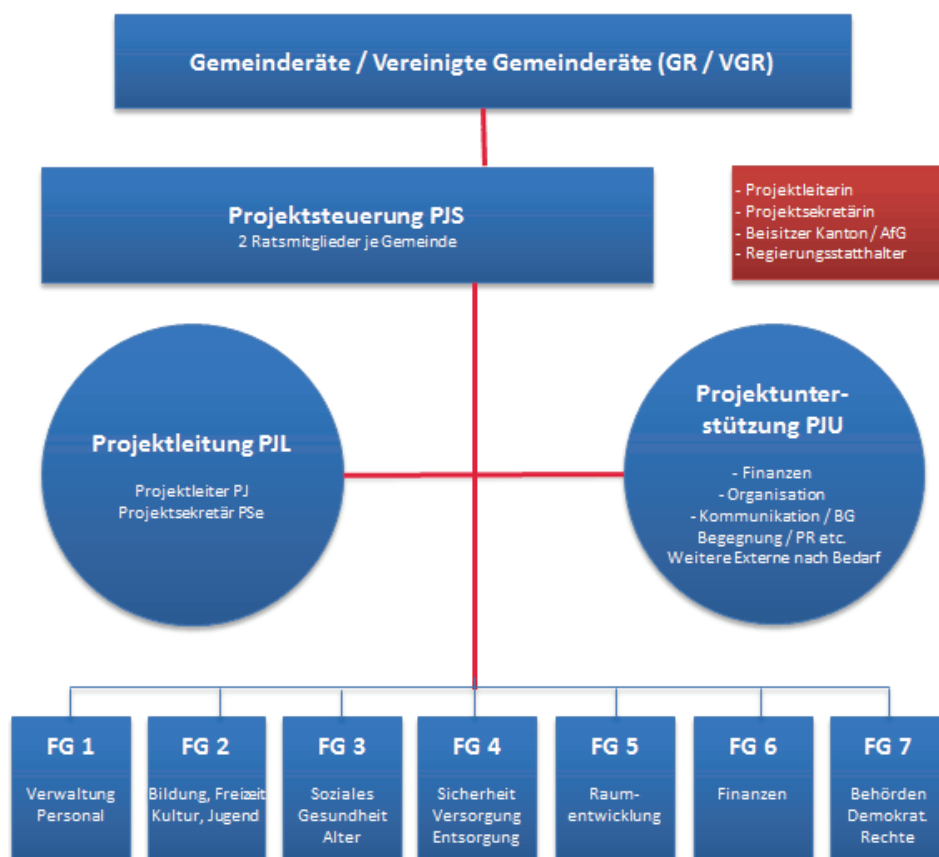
Gemeinderäte / Vereinigte Gemeinderäte (GR / VGR)

Projektsteuerung PJS
2 Ratsmitglieder je Gemeinde

- Projektleiterin
- Projektsekretärin
- Beisitzer Kanton / AfG
- Regierungsstatthalter

Projektleitung PJL

Projektleiter PJ
Projektsekretär PSe

Projektunterstützung PJU

- Finanzen
- Organisation
- Kommunikation / BG
Begegnung / PR etc.
Weitere Externe nach Bedarf

FG 1
Verwaltung
Personal

FG 2
Bildung, Freizeit
Kultur, Jugend

FG 3
Soziales
Gesundheit
Alter

FG 4
Sicherheit
Versorgung
Entsorgung

FG 5
Raumentwicklung

FG 6
Finanzen

FG 7
Behörden
Demokrat.
Rechte